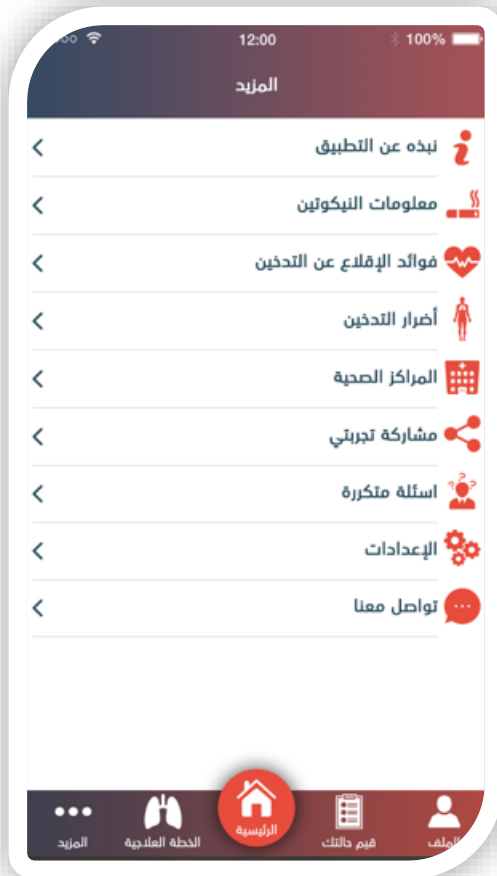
12:00
100%
المزيد
نبذه عن التطبيق
معلومات النيكوتين
فوائد الإقلاع عن التدخين
أضرار التدخين
المراكز الصحية
مشاركة تجربتي
اسئلة متكررة
الإعدادات
تواصل معنا
الملف
قيم حالتك
الرئيسية
الخطة العلاجية
المزيد